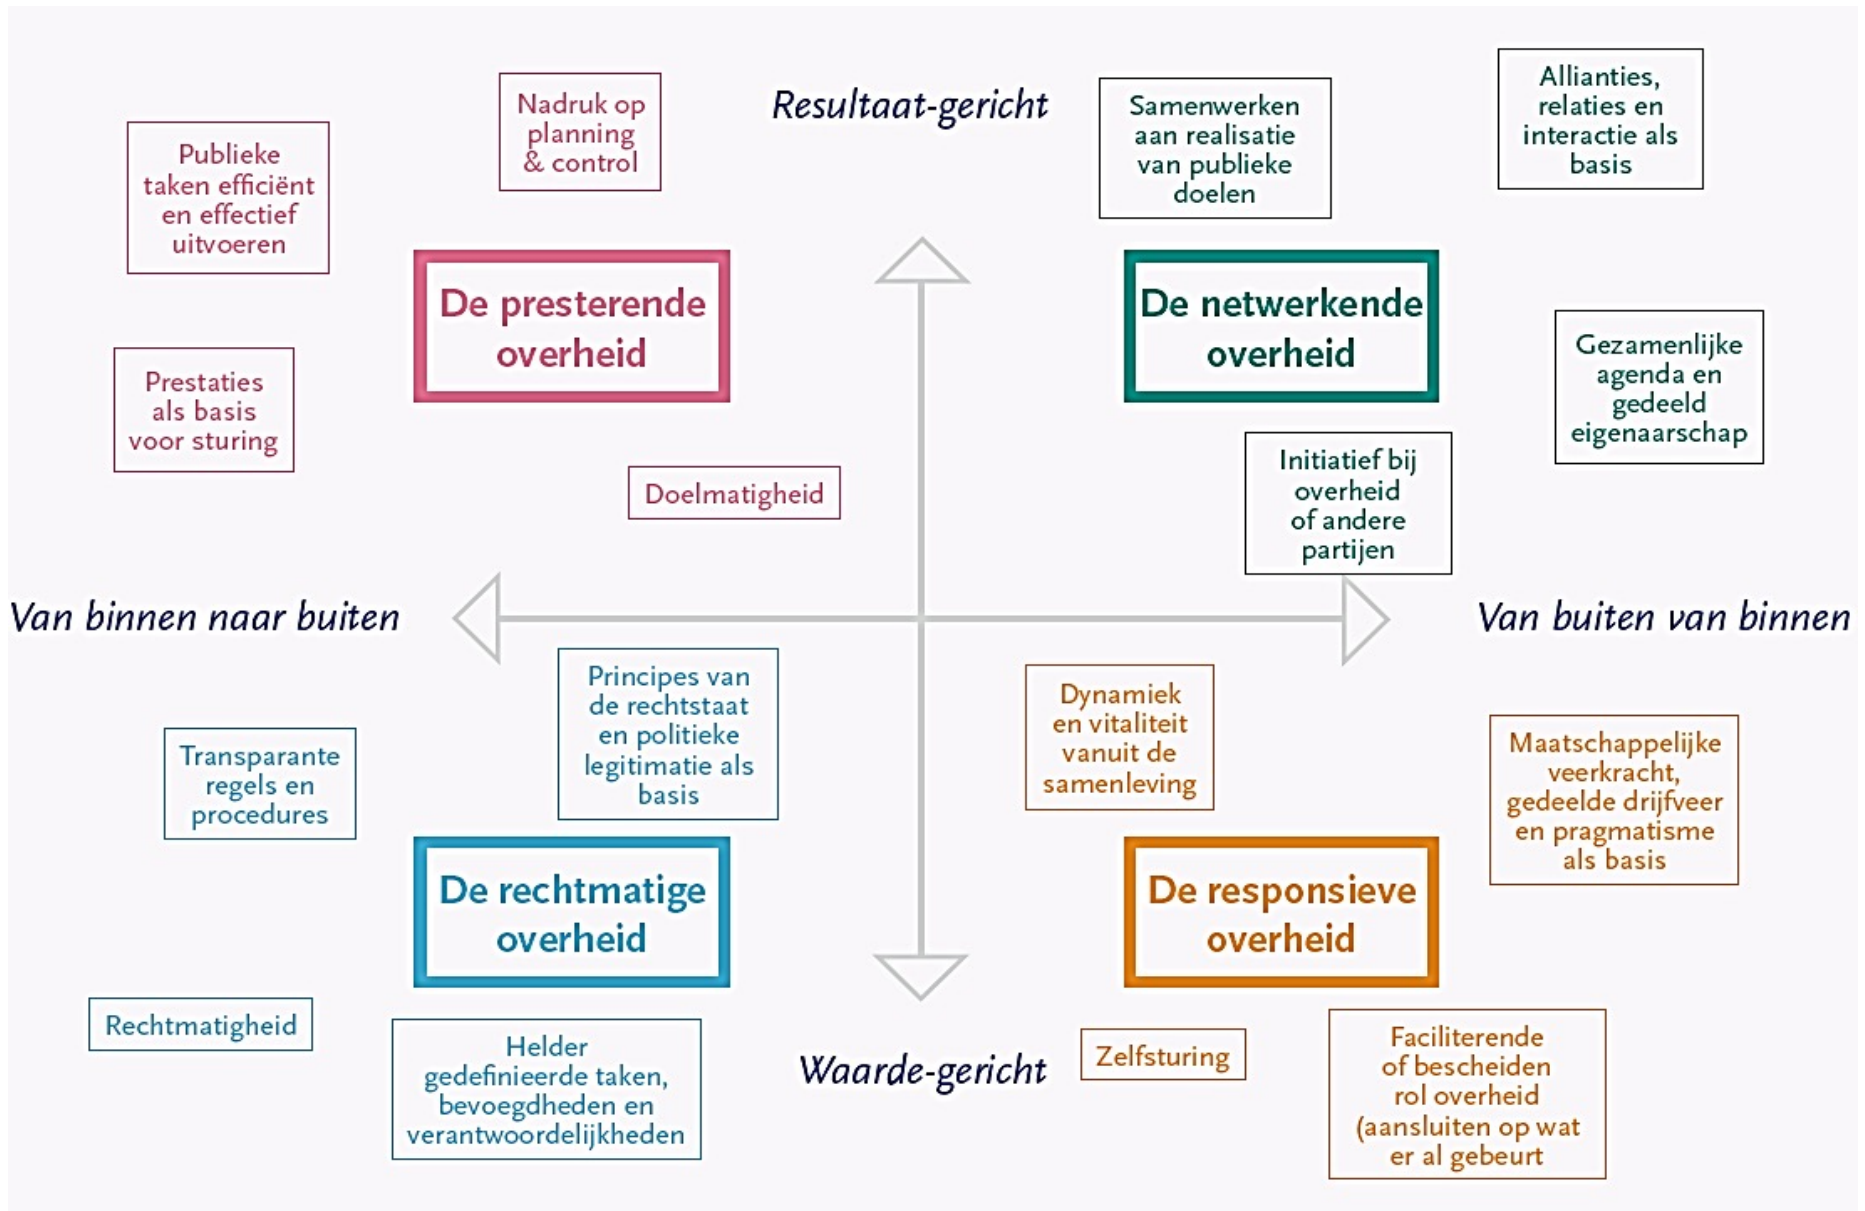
Publieke taken efficiënt en effectief uitvoeren

Nadruk op planning & control

Resultaat-gericht

Samenwerken aan realisatie van publieke doelen

Allianties, relaties en interactie als basis

De presterende overheid

De netwerkende overheid

Prestaties als basis voor sturing

Gezamenlijke agenda en gedeeld eigenaarschap

Doelmatigheid

Initiatief bij overheid of andere partijen

Van binnen naar buiten

Van buiten van binnen

Principes van de rechtstaat en politieke legitimatie als basis

Dynamiek en vitaliteit vanuit de samenleving

Transparante regels en procedures

Maatschappelijke veerkracht, gedeelde drijfveer en pragmatisme als basis

De rechtmatige overheid

De responsieve overheid

Rechtmatigheid

Helder gedefinieerde taken, bevoegdheden en verantwoordelijkheden

Waarde-gericht

Zelfsturing

Faciliterende of bescheiden rol overheid (aansluiten op wat er al gebeurt